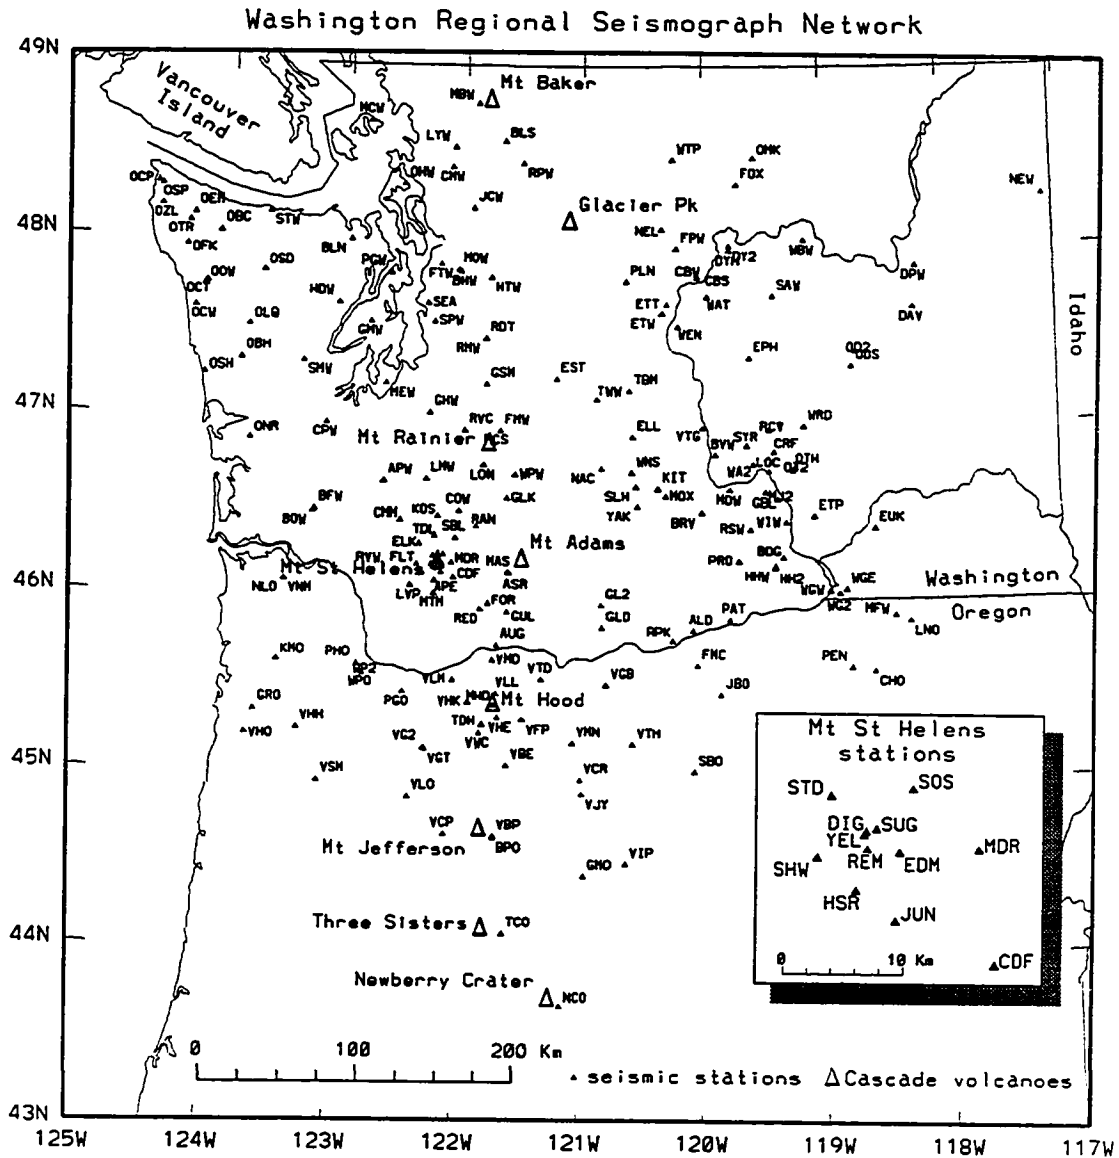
Washington Regional Seismograph Network

49N
48N
47N
46N
45N
44N
43N

125W 124W 123W 122W 121W 120W 119W 118W 117W

Vancouver Island

Mt Baker
MBW
MCW
LYW
BLS
RPW
WTP
OMK
FOX
NEW
OCP
OSP
OEH
OZL
OTR
OBC
STW
CMW
OHW
JCW
Glacier Pk
NEL
FPW
OFK
BLN
PGW
MOW
FTW
BHW
HTW
PLN
CBW
OTR
DY2
CBS
MBW
DPW
OOW
OCT
OCW
OSD
HDW
SEA
SPW
ETT
ETW
WAT
SAW
DAV
OLQ
OBH
GMW
RDT
RMW
VEN
EPH
OD2
ODS
OSH
SHW
HEW
GSM
EST
TWW
TBM
Idaho
ONR
CPW
GHW
RVC
FMW
ELL
VTG
BYW
STR
RCW
WRD
CRF
OTH
Mt Rainier
RCS
APW
LMW
WPW
LON
NAC
WNS
KIT
WA2
LOC
OD2
BFW
GLK
CMW
KOS
COW
SLH
MOX
MOW
GBL
MJ2
ETP
BOW
TDL
SBL
RAN
YAK
BRV
RSW
WIW
ELK
Mt Adams
EUK
RVW
FLT
APE
MDR
NAS
PRO
BOC
NLO
VNM
Mt St Helens
CDF
ASR
HHW
HH2
WGW
MGE
Washington
LVP
HTH
FOR
GL2
GLD
PAT
ALD
WG2
MFW
LNO
Oregon
RED
CUL
RPK
AUG
KHO
PHO
BP2
WPO
VMO
VTD
FMC
PEN
CHO
VLM
VLL
VCB
CRO
PGO
VHK
MHO
Mt Hood
JBO
VHM
TDH
VHE
VFP
VHO
VG2
VGT
VWC
VBE
VMN
VTH
VSM
VCR
SBO
VLO
VJY
VCP
VBP
BPO
Mt Jefferson
VIP
GHO
Three Sisters
TCO
Newberry Crater
NCO

Mt St Helens stations
STD
SOS
DIG
YEL
SUG
SHW
REM
EDM
MDR
HSR
JUN
0
10 Km
CDF

0 100 200 Km
seismic stations
Cascade volcanoes